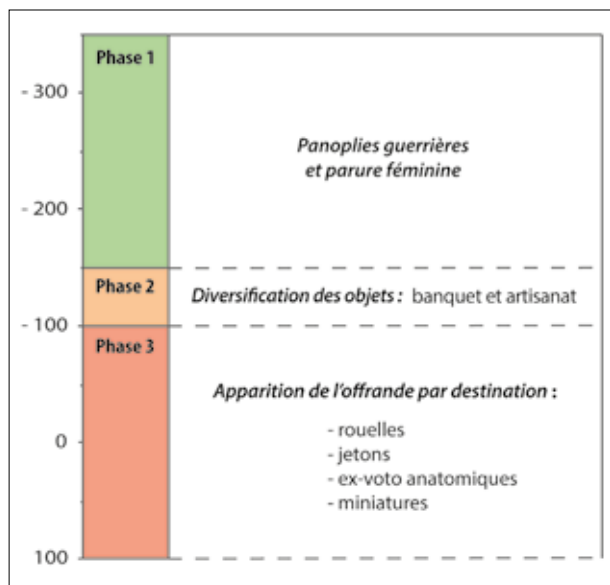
Phase 1

- 300

Panoplies guerrières et parure féminine

- 200

Phase 2

Diversification des objets : banquet et artisanat

- 100

Phase 3

Apparition de l'offrande par destination :

0

- rouelles
- jetons
- ex-voto anatomiques
- miniatures

100